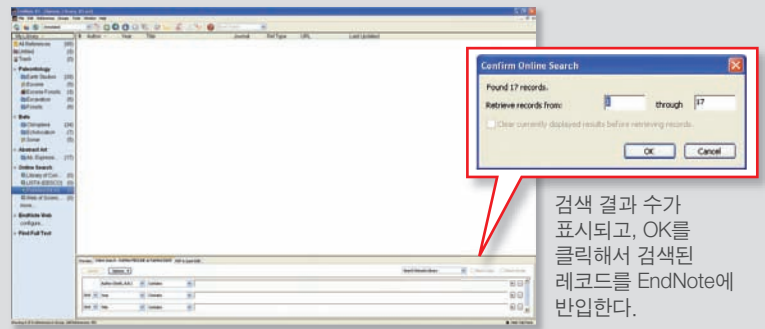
Confirm Online Search

Found 17 records.

Retrieve records from: 1 through 17

Clear currently displayed results before retrieving records.

OK Cancel

검색 결과 수가 표시되고, OK를 클릭해서 검색된 레코드를 EndNote에 반입한다.